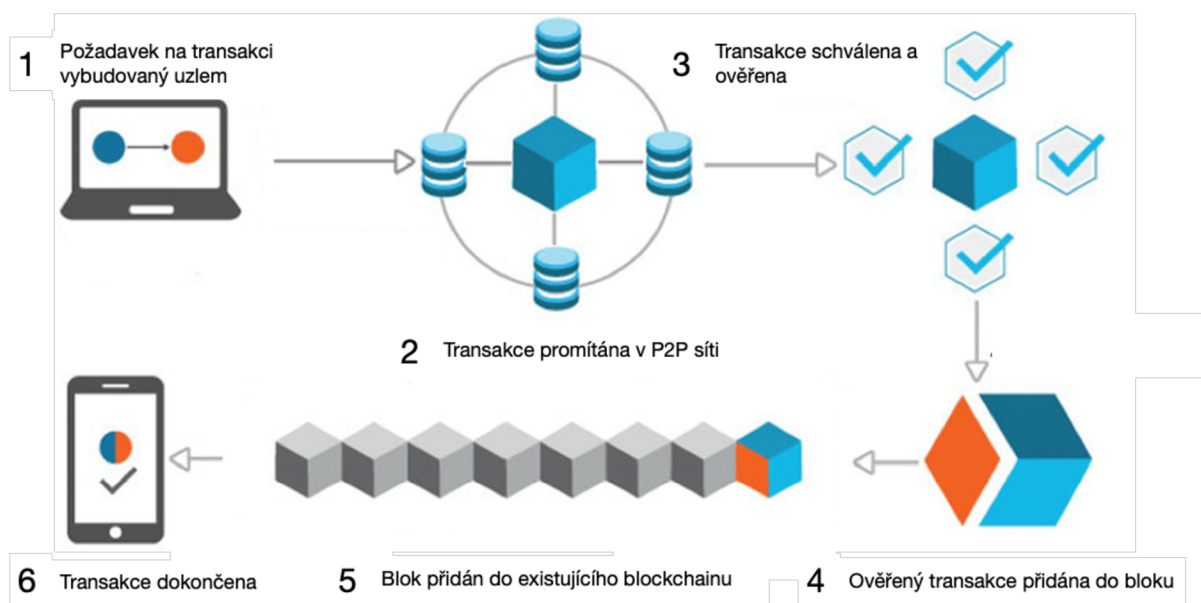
1 Požadavek na transakci vybudovaný uzlem

3 Transakce schválena a ověřena

2 Transakce promítána v P2P síti

6 Transakce dokončena

5 Blok přidán do existujícího blockchainu

4 Ověřený transakce přidána do bloku